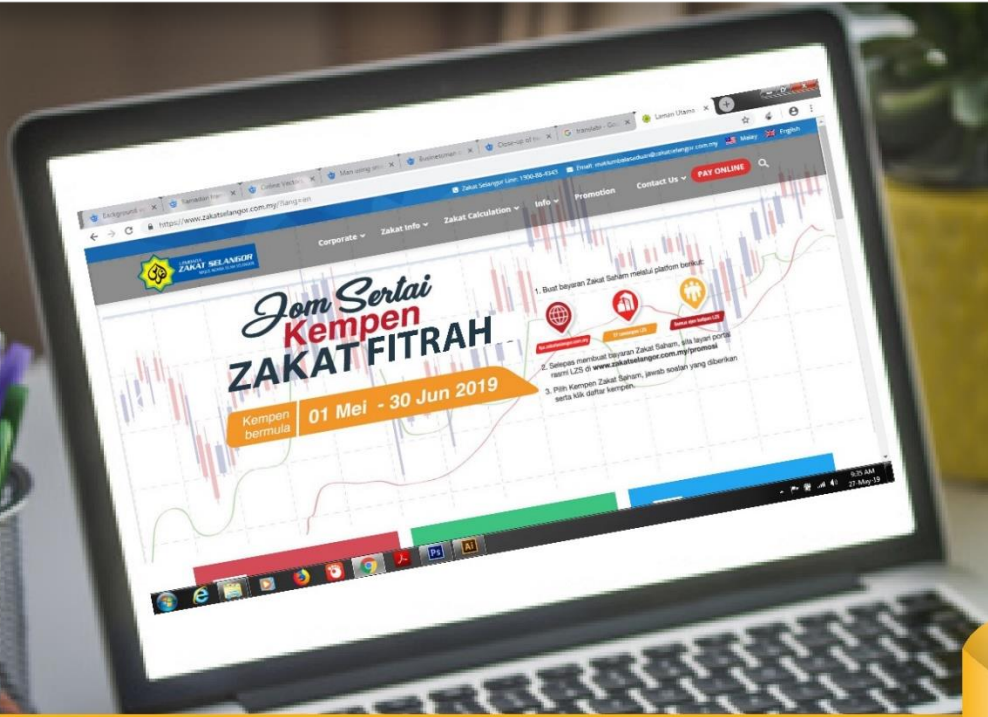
Background | Tambahan | Online | Man using | Businessman | Close-up of | translate - Go | Laman Utama

https://www.zakatselangor.com.my/?lang=en

Zakat Selangor Line: 1300-88-4343 | Email: maklumbalaszakat@zakatselangor.com.my | Malay | English

LEMBAGA ZAKAT SELANGOR

Corporate | Zakat Info | Zakat Calculation | Info | Promotion | Contact Us | PAY ONLINE

Jom Sertai Kempen ZAKAT FITRAH

Kempen bermula 01 Mei - 30 Jun 2019

1. Buat bayaran Zakat Saham melalui platform berikut:

2. Selepas membuat bayaran Zakat Saham, sila layari portal rasmi LZS di www.zakatselangor.com.my/promosi

3. Pilih Kempen Zakat Saham, jawab soalan yang diberikan serta klik daftar kempen.

9:35 AM
27-May-19